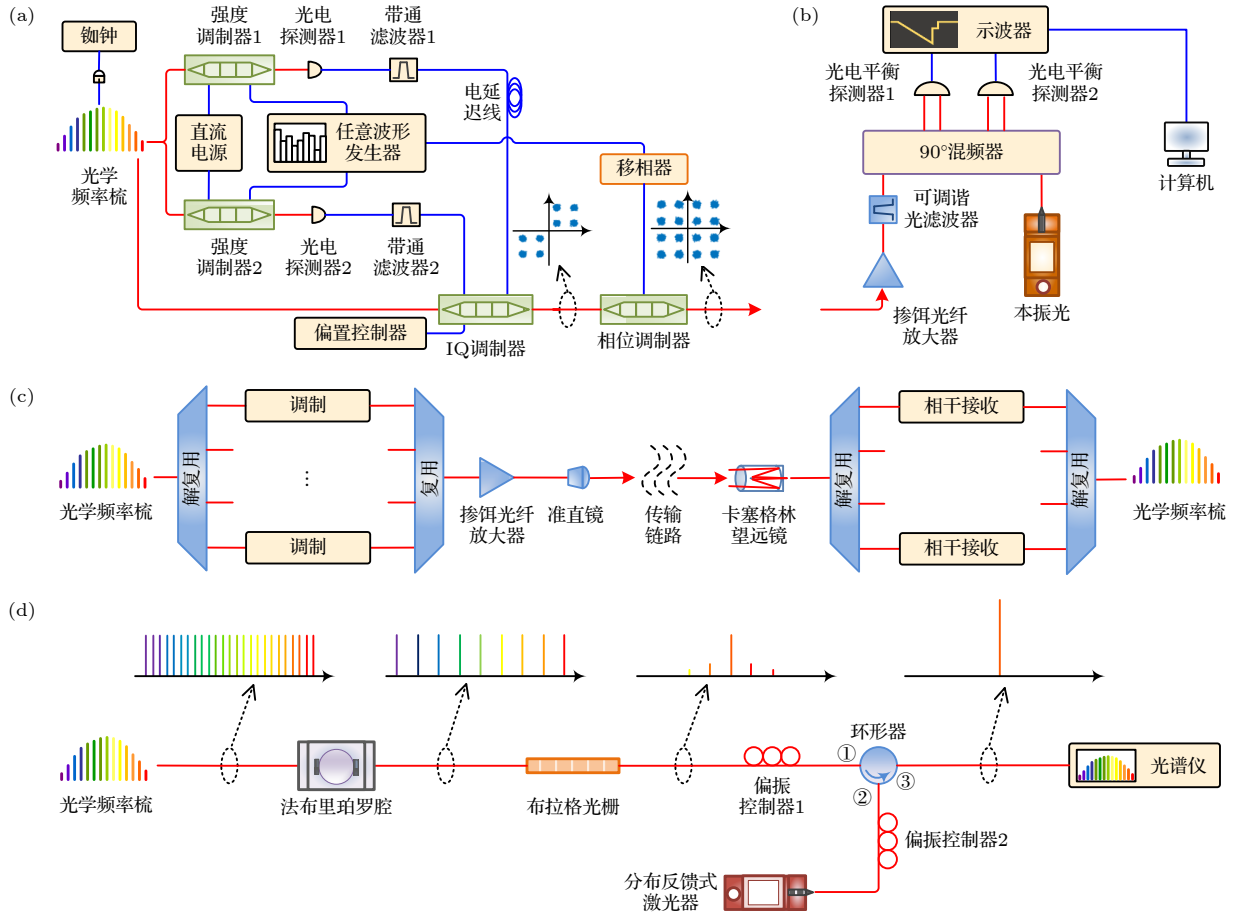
(a)

铷钟

光学频率梳

强度调制器1

光电探测器1

带通滤波器1

电延迟线

直流电源

任意波形发生器

移相器

强度调制器2

光电探测器2

带通滤波器2

偏置控制器

IQ调制器

相位调制器

(b)

示波器

光电平衡探测器1

光电平衡探测器2

90°混频器

计算机

可调谐光滤波器

掺饵光纤放大器

本振光

(c)

光学频率梳

解复用

调制

⋮

调制

复用

掺饵光纤放大器

准直镜

传输链路

卡塞格林望远镜

解复用

相干接收

相干接收

解复用

光学频率梳

(d)

光学频率梳

法布里珀罗腔

布拉格光栅

偏振控制器1

环形器

①

②

③

光谱仪

偏振控制器2

分布反馈式激光器